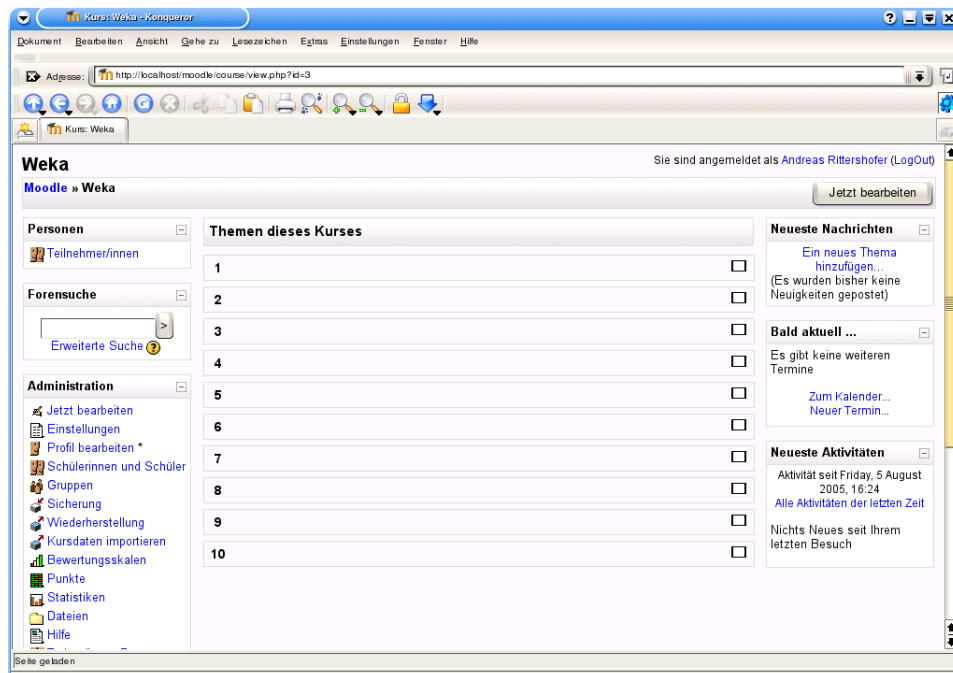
Kurs: Weka - Konqueror

Dokument Bearbeiten Ansicht Gehe zu Lesezeichen Extras Einstellungen Fenster Hilfe

Adresse: http://localhost/moodle/course/view.php?id=3

Kurs: Weka

Weka

Sie sind angemeldet als Andreas Rittershofer (LogOut)

Moodle » Weka

Jetzt bearbeiten

Personen

Teilnehmer/innen

Forensuche

Erweiterte Suche

Administration

Jetzt bearbeiten
Einstellungen
Profil bearbeiten *
Schülerinnen und Schüler
Gruppen
Sicherung
Wiederherstellung
Kursdaten importieren
Bewertungsskalen
Punkte
Statistiken
Dateien
Hilfe

Themen dieses Kurses

1
2
3
4
5
6
7
8
9
10

Neueste Nachrichten

Ein neues Thema hinzufügen...
(Es wurden bisher keine Neuigkeiten gepostet)

Bald aktuell ...

Es gibt keine weiteren Termine

Zum Kalender...
Neuer Termin...

Neueste Aktivitäten

Aktivität seit Friday, 5 August 2005, 16:24
Alle Aktivitäten der letzten Zeit

Nichts Neues seit Ihrem letzten Besuch

Seite geladen